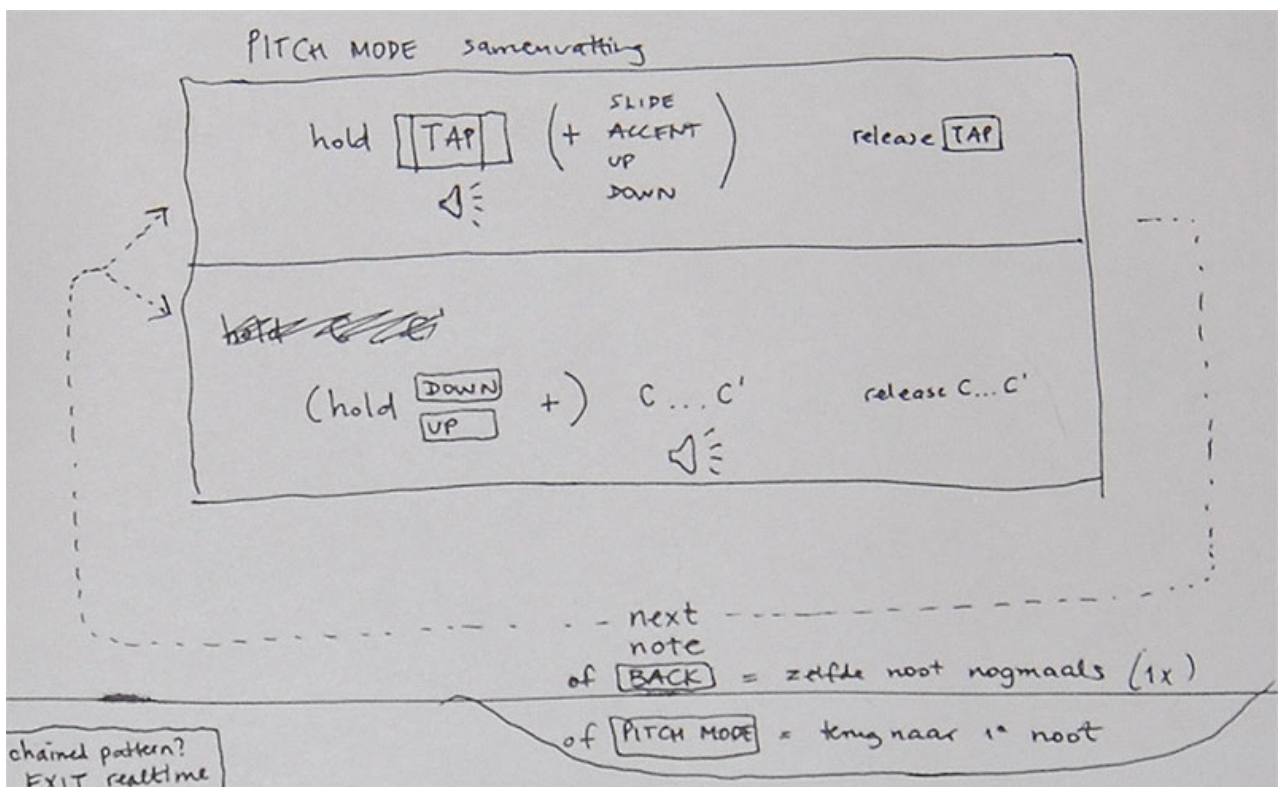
PITCH MODE samenvatting

hold TAP (+ SLIDE ACCENT UP DOWN) release TAP

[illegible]

(hold DOWN UP +) C ... C' release C... C'

next note

of BACK = zelfde noot nogmaals (1x)

of PITCH MODE = terug naar 1e noot

chained pattern? EXIT realtime